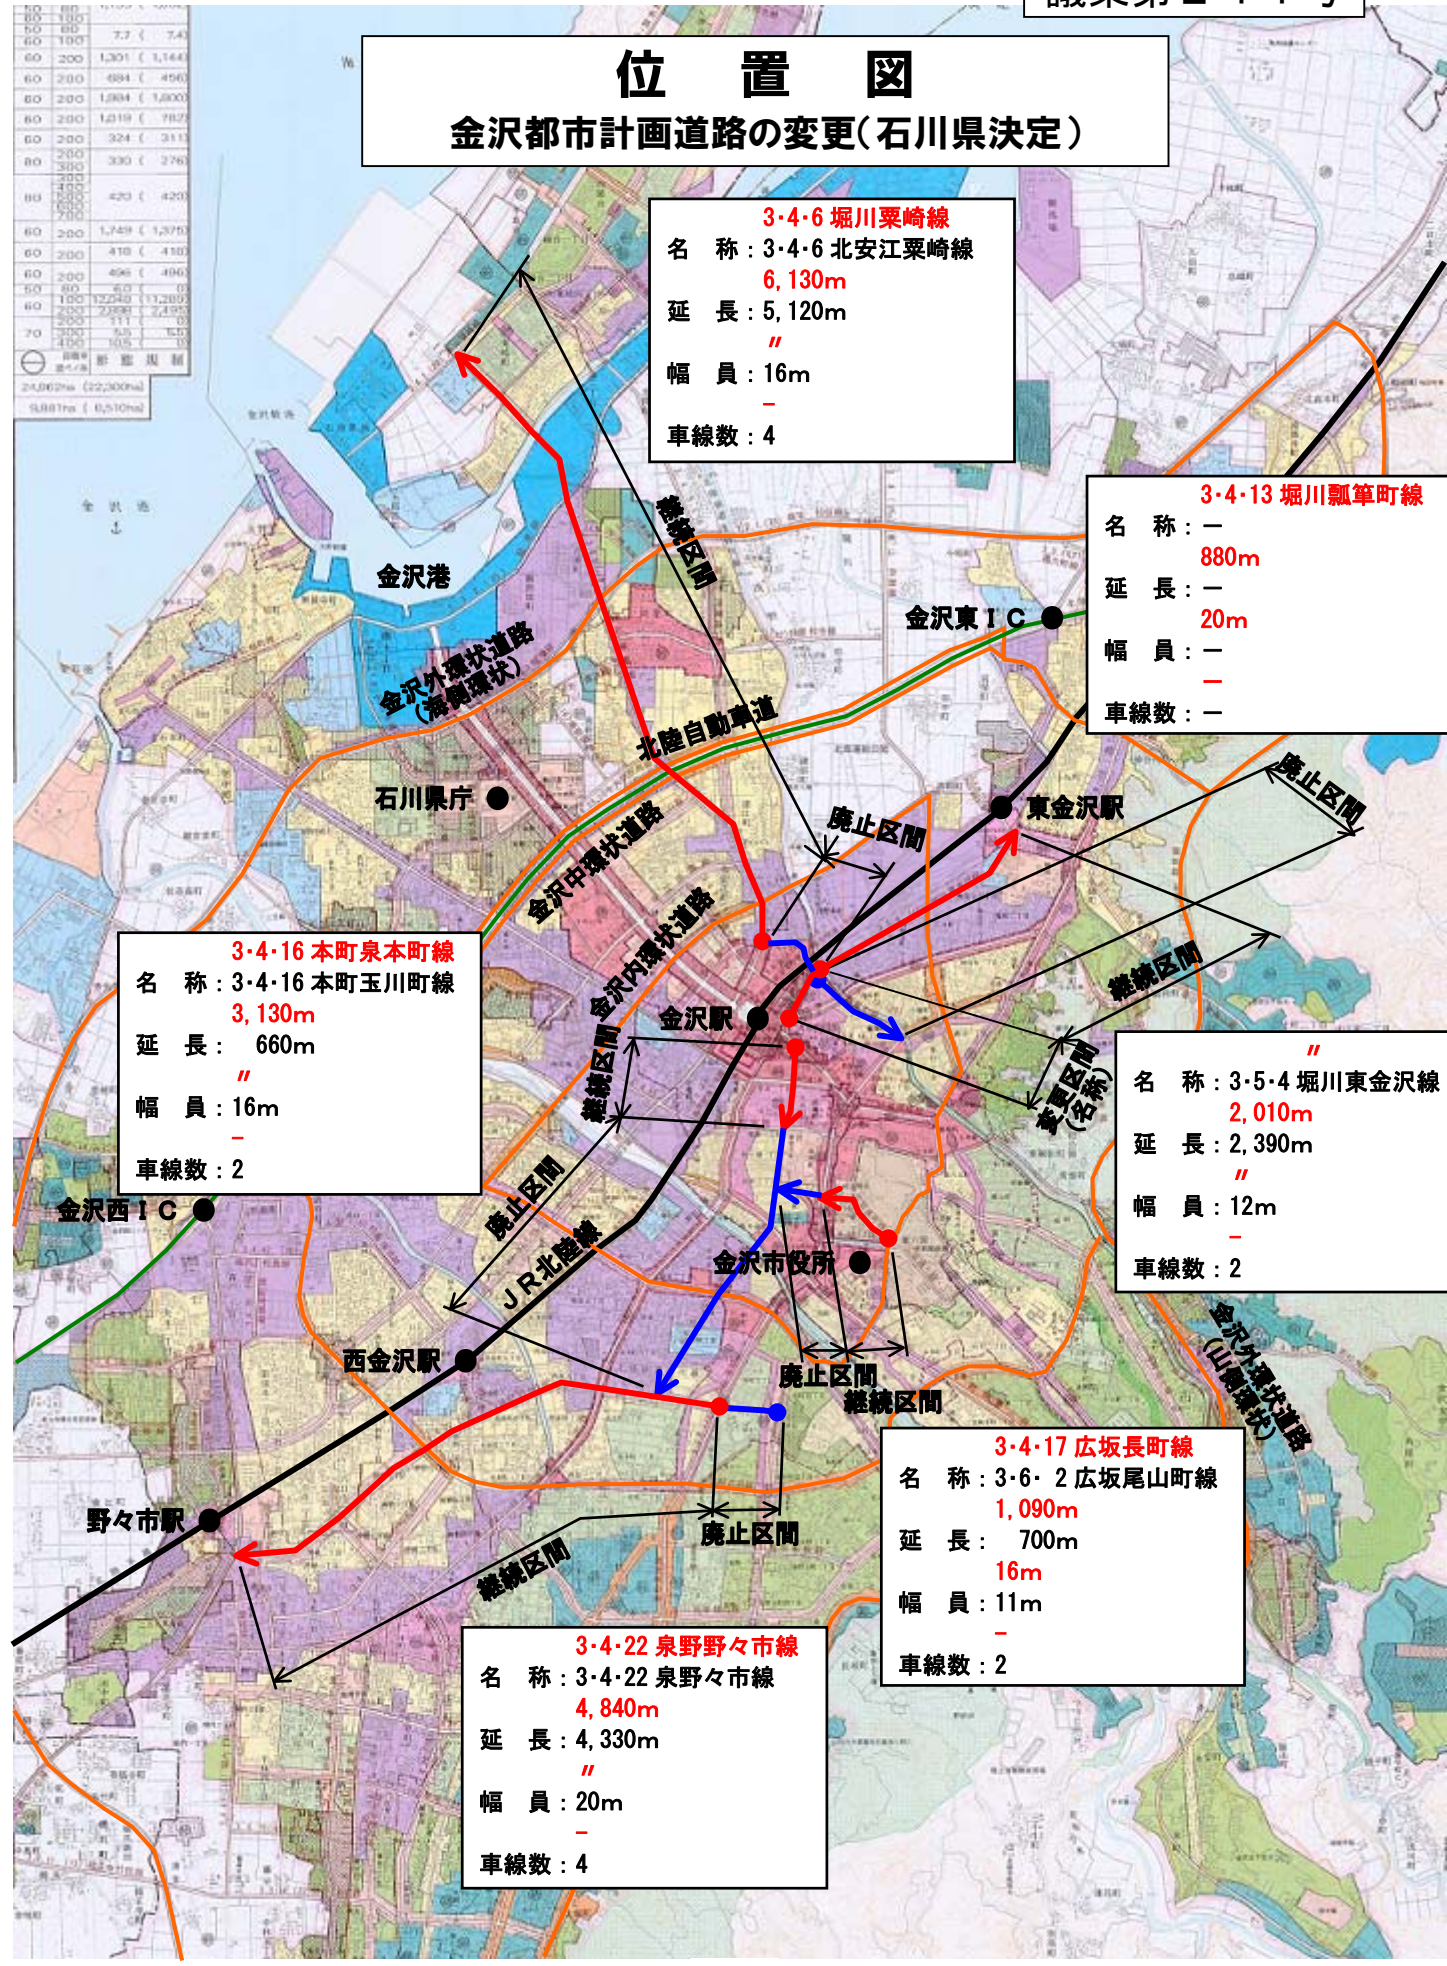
位　置　図
金沢都市計画道路の変更(石川県決定)

3･4･6 堀川粟崎線
名　称：3･4･6 北安江粟崎線
6, 130m
延　長：5, 120m
〃
幅　員：16m
－
車線数：4

3･4･13 堀川瓢箪町線
名　称：－
880m
延　長：－
20m
幅　員：－
－
車線数：－

3･4･16 本町泉本町線
名　称：3･4･16 本町玉川町線
3, 130m
延　長：　660m
〃
幅　員：16m
－
車線数：2

〃
名　称：3･5･4 堀川東金沢線
2, 010m
延　長：2, 390m
〃
幅　員：12m
－
車線数：2

3･4･17 広坂長町線
名　称：3･6･ 2 広坂尾山町線
1, 090m
延　長：　700m
16m
幅　員：11m
－
車線数：2

3･4･22 泉野野々市線
名　称：3･4･22 泉野野々市線
4, 840m
延　長：4, 330m
〃
幅　員：20m
－
車線数：4

金沢港
金沢外環状道路(海側環状)
継続区間
北陸自動車道
金沢東ＩＣ
石川県庁
金沢中環状道路
廃止区間
東金沢駅
廃止区間
金沢内環状道路
継続区間
金沢駅
継続区間
変更区間(名称)
廃止区間
ＪＲ北陸線
金沢西ＩＣ
金沢市役所
西金沢駅
廃止区間
継続区間
金沢外環状道路(山側環状)
野々市駅
廃止区間
継続区間